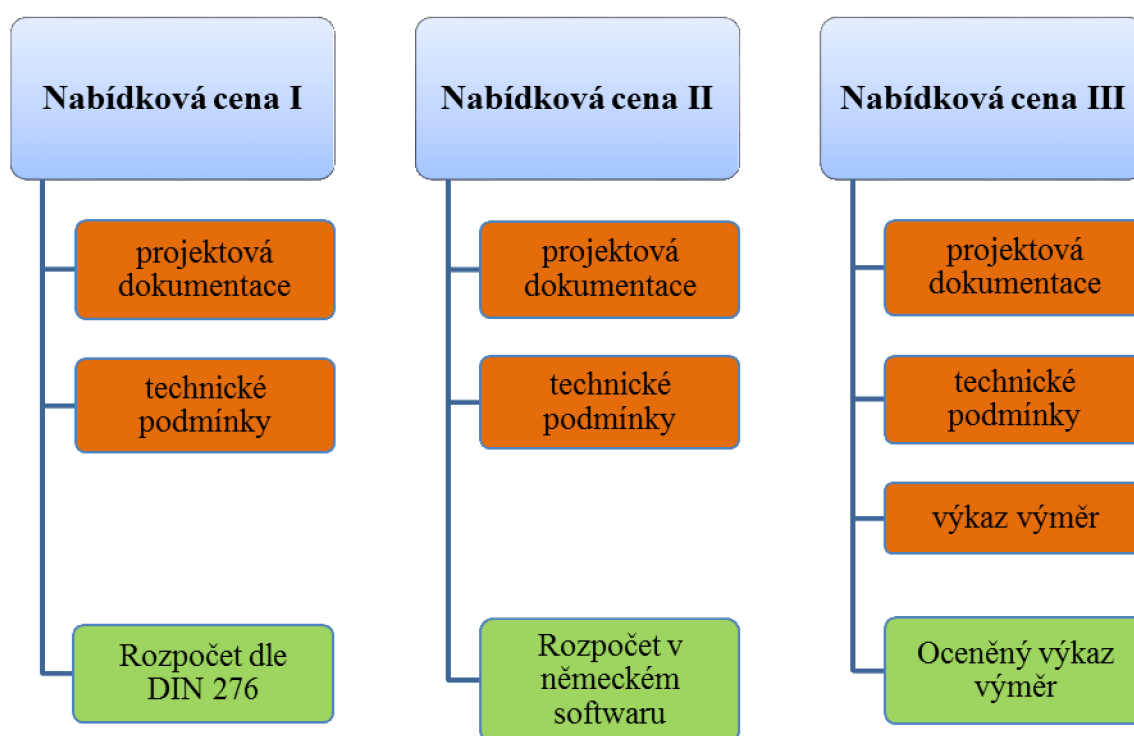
Nabídková cena I

projektová dokumentace

technické podmínky

Rozpočet dle DIN 276

Nabídková cena II

projektová dokumentace

technické podmínky

Rozpočet v německém softwaru

Nabídková cena III

projektová dokumentace

technické podmínky

výkaz výměr

Oceněný výkaz výměr